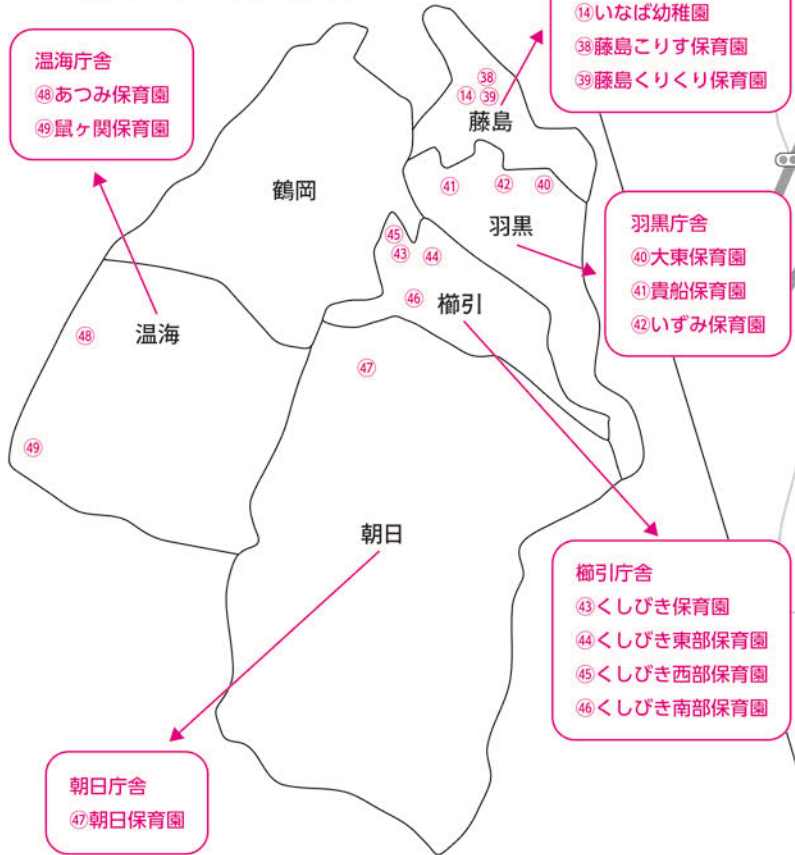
⑭いなば幼稚園
㊳藤島こりす保育園
㊴藤島くりくり保育園

温海庁舎
㊽あつみ保育園
㊾鼠ヶ関保育園

㊳
⑭ ㊴
藤島

鶴岡

㊶ ㊷ ㊵

羽黒

羽黒庁舎
㊵大東保育園
㊶貴船保育園
㊷いずみ保育園

㊺
㊸ ㊹

㊻ 櫛引

㊽ 温海

㊼

㊾

朝日

櫛引庁舎
㊸くしびき保育園
㊹くしびき東部保育園
㊺くしびき西部保育園
㊻くしびき南部保育園

朝日庁舎
㊼朝日保育園